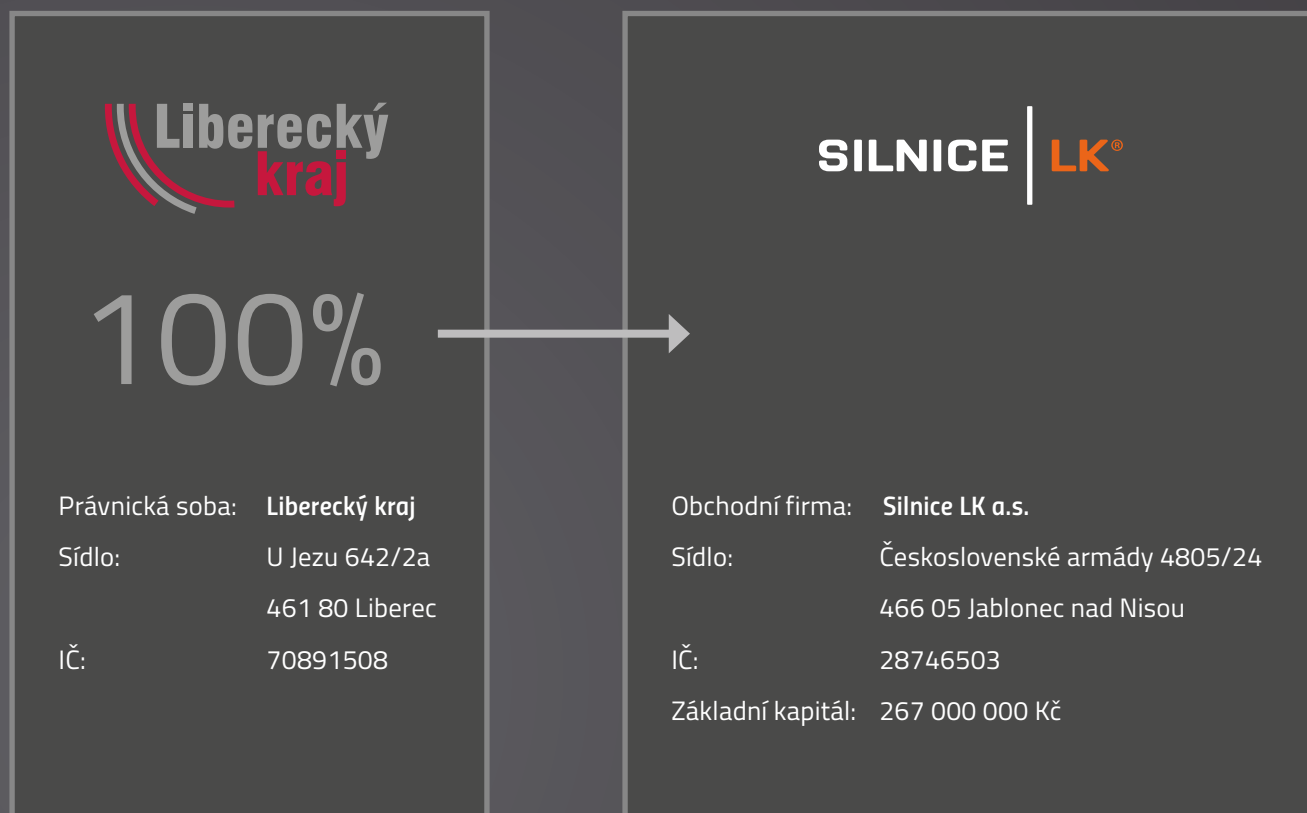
Liberecký kraj

100%

| | |
|---|---|
| Právnická soba: | **Liberecký kraj** |
| Sídlo: | U Jezu 642/2a |
| | 461 80 Liberec |
| IČ: | 70891508 |

SILNICE LK®

| | |
|---|---|
| Obchodní firma: | **Silnice LK a.s.** |
| Sídlo: | Československé armády 4805/24 |
| | 466 05 Jablonec nad Nisou |
| IČ: | 28746503 |
| Základní kapitál: | 267 000 000 Kč |